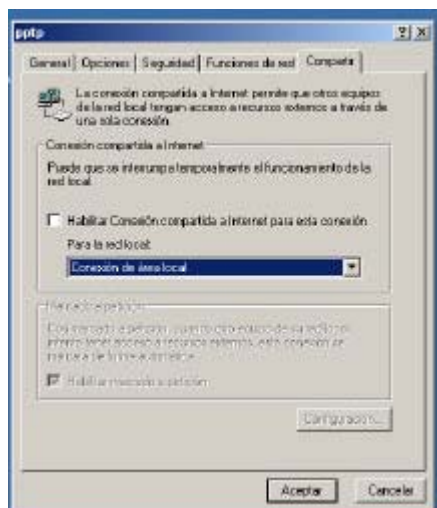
pptp

?|X

General | Opciones | Seguridad | Funciones de red | Compartir

La conexión compartida a Internet permite que otros equipos de la red local tengan acceso a recursos externos a través de una sola conexión.

Conexión compartida a Internet

Puede que se interrumpa temporalmente el funcionamiento de la red local.

Habilitar Conexión compartida a Internet para esta conexión

Para la red local:

Conexión de área local

Marcado a petición

Con marcado a petición, cuando otro equipo de su red local intente tener acceso a recursos externos, esta conexión se marcará de forma automática.

Habilitar marcado a petición

Configuración...

Aceptar

Cancelar